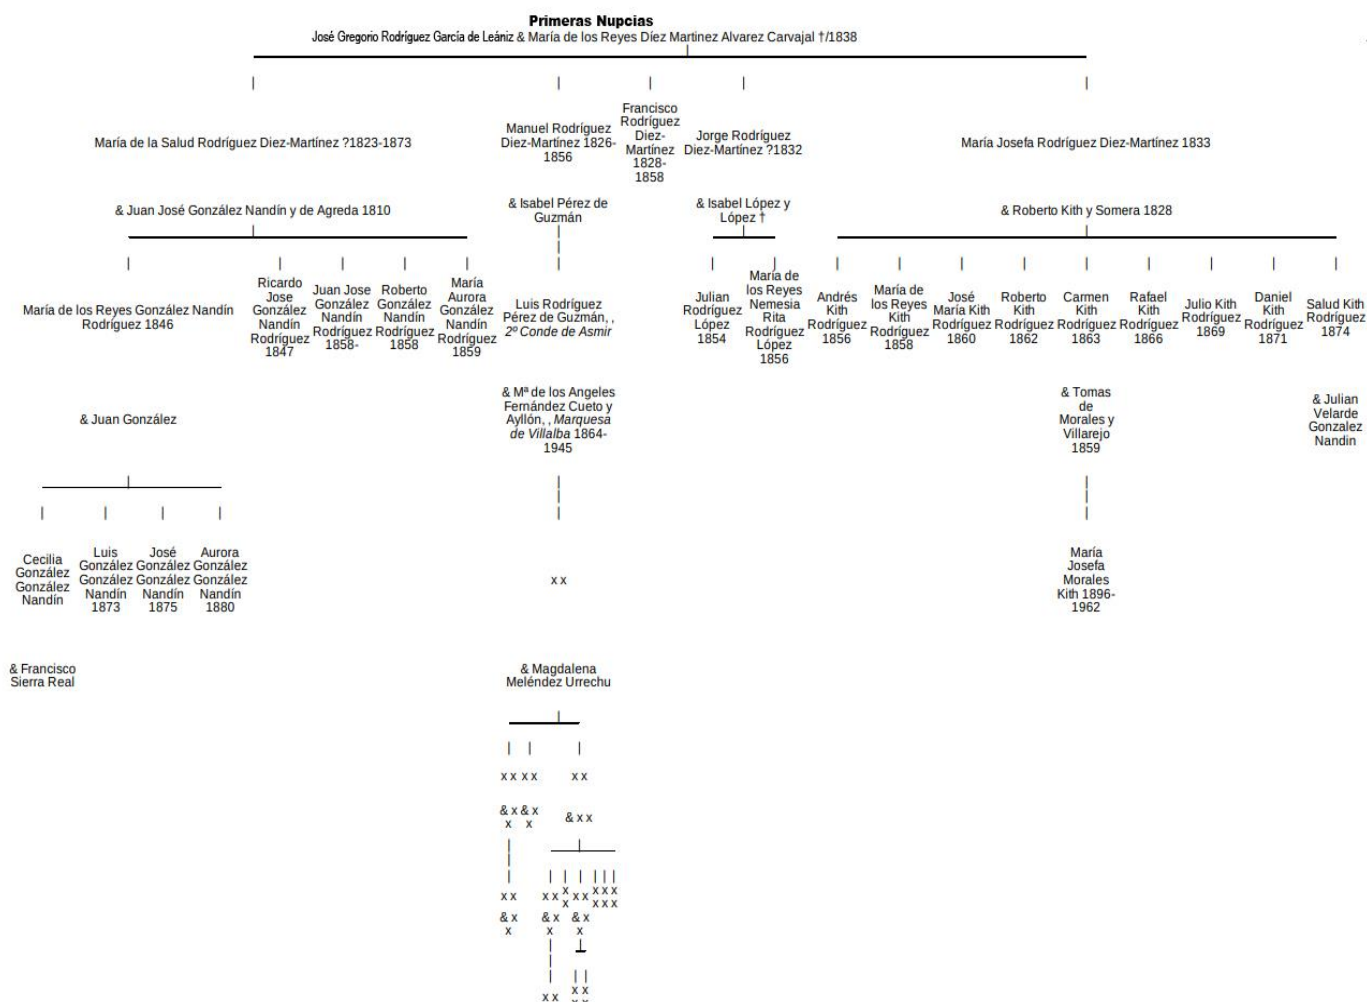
Primeras Nupcias
José Gregorio Rodríguez García de Leániz & María de los Reyes Díez Martinez Alvarez Carvajal †/1838

María de la Salud Rodríguez Diez-Martínez ?1823-1873

& Juan José González Nandín y de Agreda 1810

María de los Reyes González Nandín Rodríguez 1846

& Juan González

Cecilia González González Nandín

& Francisco Sierra Real

Luis González González Nandín 1873

José González González Nandín 1875

Aurora González González Nandín 1880

Ricardo Jose González Nandín Rodríguez 1847

Juan Jose González Nandín Rodríguez 1858-

Roberto González Nandín Rodríguez 1858

María Aurora González Nandín Rodríguez 1859

Manuel Rodríguez Diez-Martínez 1826-1856

& Isabel Pérez de Guzmán

Luis Rodríguez Pérez de Guzmán, , 2º Conde de Asmir

& Mª de los Angeles Fernández Cueto y Ayllón, , Marquesa de Villalba 1864-1945

x x

& Magdalena Meléndez Urrechu

x x x x x x

& x & x x x & x x

x x x x x x x x x x x x

& x x & x x & x x

x x x x

Francisco Rodríguez Diez-Martínez 1828-1858

Jorge Rodríguez Diez-Martínez ?1832

& Isabel López y López †

Julian Rodríguez López 1854

María de los Reyes Nemesia Rita Rodríguez López 1856

María Josefa Rodríguez Diez-Martínez 1833

& Roberto Kith y Somera 1828

Andrés Kith Rodríguez 1856

María de los Reyes Kith Rodríguez 1858

José María Kith Rodríguez 1860

Roberto Kith Rodríguez 1862

Carmen Kith Rodríguez 1863

& Tomas de Morales y Villarejo 1859

María Josefa Morales Kith 1896-1962

Rafael Kith Rodríguez 1866

Julio Kith Rodríguez 1869

Daniel Kith Rodríguez 1871

Salud Kith Rodríguez 1874

& Julian Velarde Gonzalez Nandin